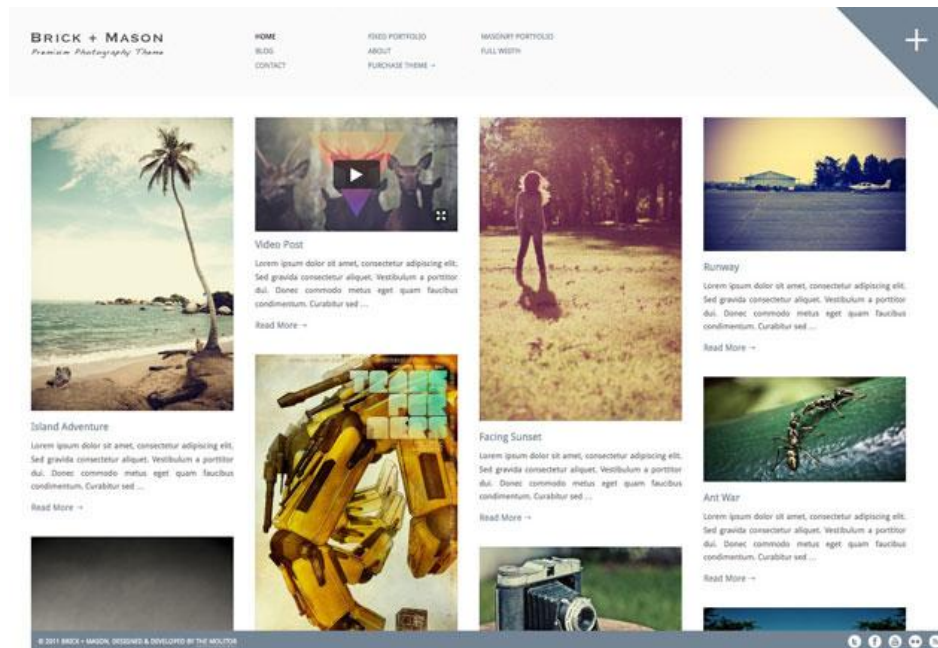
BRICK + MASON
Premium Photography Theme

HOME
BLOG
CONTACT

FIXED PORTFOLIO
ABOUT
PURCHASE THEME →

MASONRY PORTFOLIO
FULL WIDTH

+

Island Adventure
Lorem ipsum dolor sit amet, consectetur adipiscing elit. Sed gravida consectetur aliquet. Vestibulum a porttitor dui. Donec commodo metus eget quam faucibus condimentum. Curabitur sed ...
Read More →

Video Post
Lorem ipsum dolor sit amet, consectetur adipiscing elit. Sed gravida consectetur aliquet. Vestibulum a porttitor dui. Donec commodo metus eget quam faucibus condimentum. Curabitur sed ...
Read More →

TRAK FOR NERK

Facing Sunset
Lorem ipsum dolor sit amet, consectetur adipiscing elit. Sed gravida consectetur aliquet. Vestibulum a porttitor dui. Donec commodo metus eget quam faucibus condimentum. Curabitur sed ...
Read More →

Runway
Lorem ipsum dolor sit amet, consectetur adipiscing elit. Sed gravida consectetur aliquet. Vestibulum a porttitor dui. Donec commodo metus eget quam faucibus condimentum. Curabitur sed ...
Read More →

Ant War
Lorem ipsum dolor sit amet, consectetur adipiscing elit. Sed gravida consectetur aliquet. Vestibulum a porttitor dui. Donec commodo metus eget quam faucibus condimentum. Curabitur sed ...
Read More →

© 2011 BRICK + MASON. DESIGNED & DEVELOPED BY THE MOLITOR